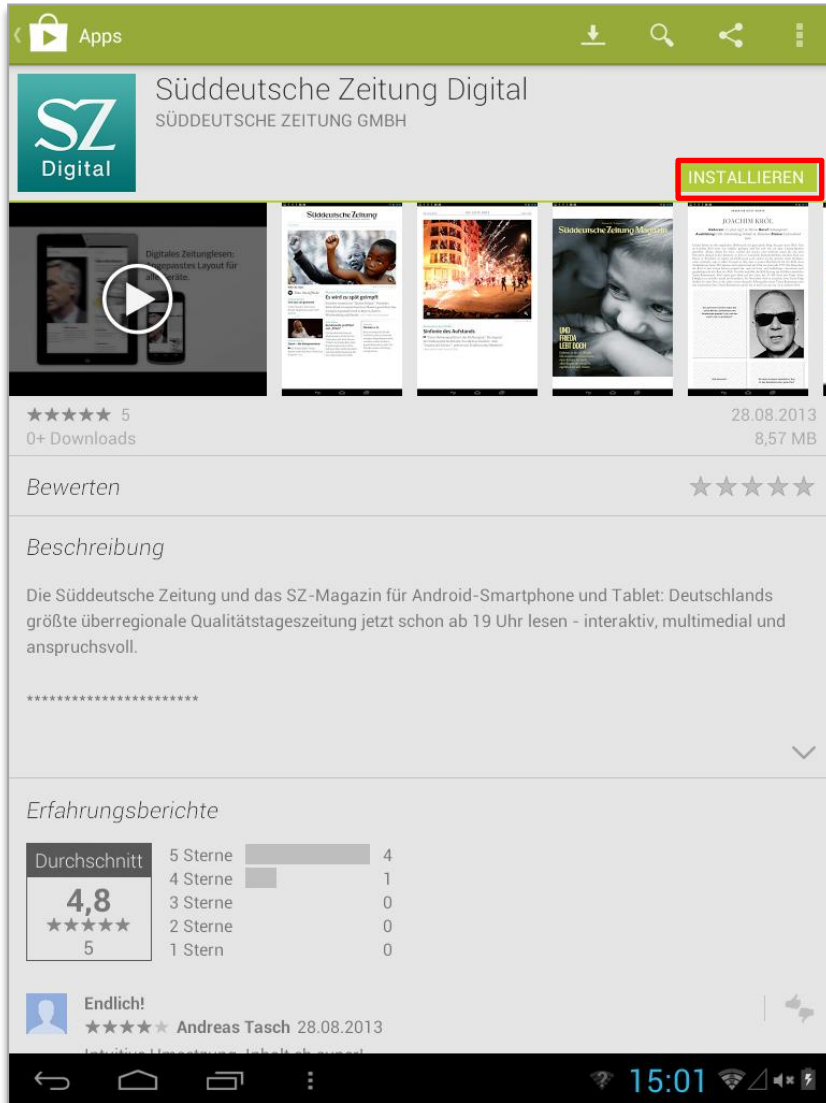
Apps

Süddeutsche Zeitung Digital
SÜDDEUTSCHE ZEITUNG GMBH

SZ
Digital

INSTALLIEREN

Digitales Zeitunglesen: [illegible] Layout für alle Geräte.

Süddeutsche Zeitung

Es wird zu spät gekämpft

Sinfonie des Aufstands

Süddeutsche Zeitung Magazin

UND FRIEDA LEBT DOCH

JOACHIM KRÓL

★★★★★ 5
0+ Downloads

28.08.2013
8,57 MB

Bewerten

Beschreibung

Die Süddeutsche Zeitung und das SZ-Magazin für Android-Smartphone und Tablet: Deutschlands größte überregionale Qualitätstageszeitung jetzt schon ab 19 Uhr lesen - interaktiv, multimedial und anspruchsvoll.

**********************

Erfahrungsberichte

Durchschnitt
4,8
★★★★★
5

| | |
|---|---|
| 5 Sterne | 4 |
| 4 Sterne | 1 |
| 3 Sterne | 0 |
| 2 Sterne | 0 |
| 1 Stern | 0 |

Endlich!
★★★★★ Andreas Tasch 28.08.2013
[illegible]

15:01